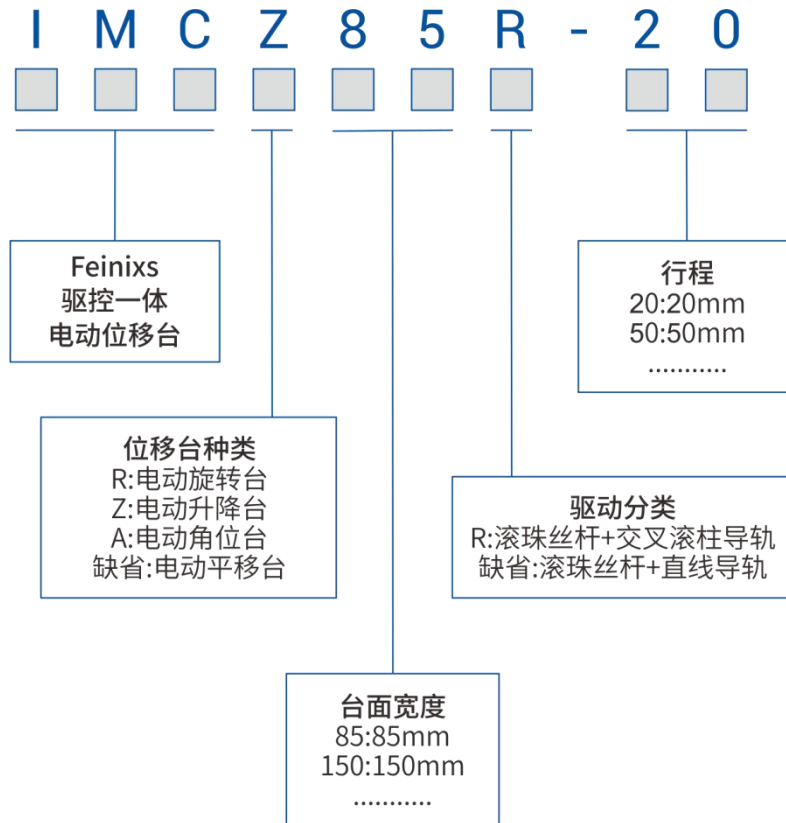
I M C Z 8 5 R - 2 0

Feinixs
驱控一体
电动位移台

行程
20:20mm
50:50mm
...........

位移台种类
R:电动旋转台
Z:电动升降台
A:电动角位台
缺省:电动平移台

驱动分类
R:滚珠丝杆+交叉滚柱导轨
缺省:滚珠丝杆+直线导轨

台面宽度
85:85mm
150:150mm
...........